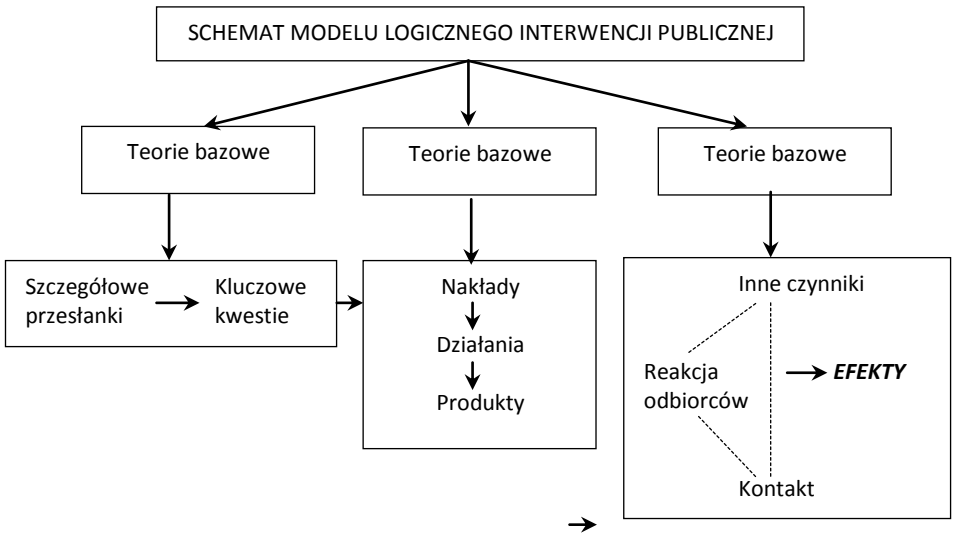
SCHEMAT MODELU LOGICZNEGO INTERWENCJI PUBLICZNEJ

Teorie bazowe

Teorie bazowe

Teorie bazowe

Szczegółowe przesłanki → Kluczowe kwestie

Nakłady
Działania
Produkty

Inne czynniki

Reakcja odbiorców → ***EFEKTY***

Kontakt